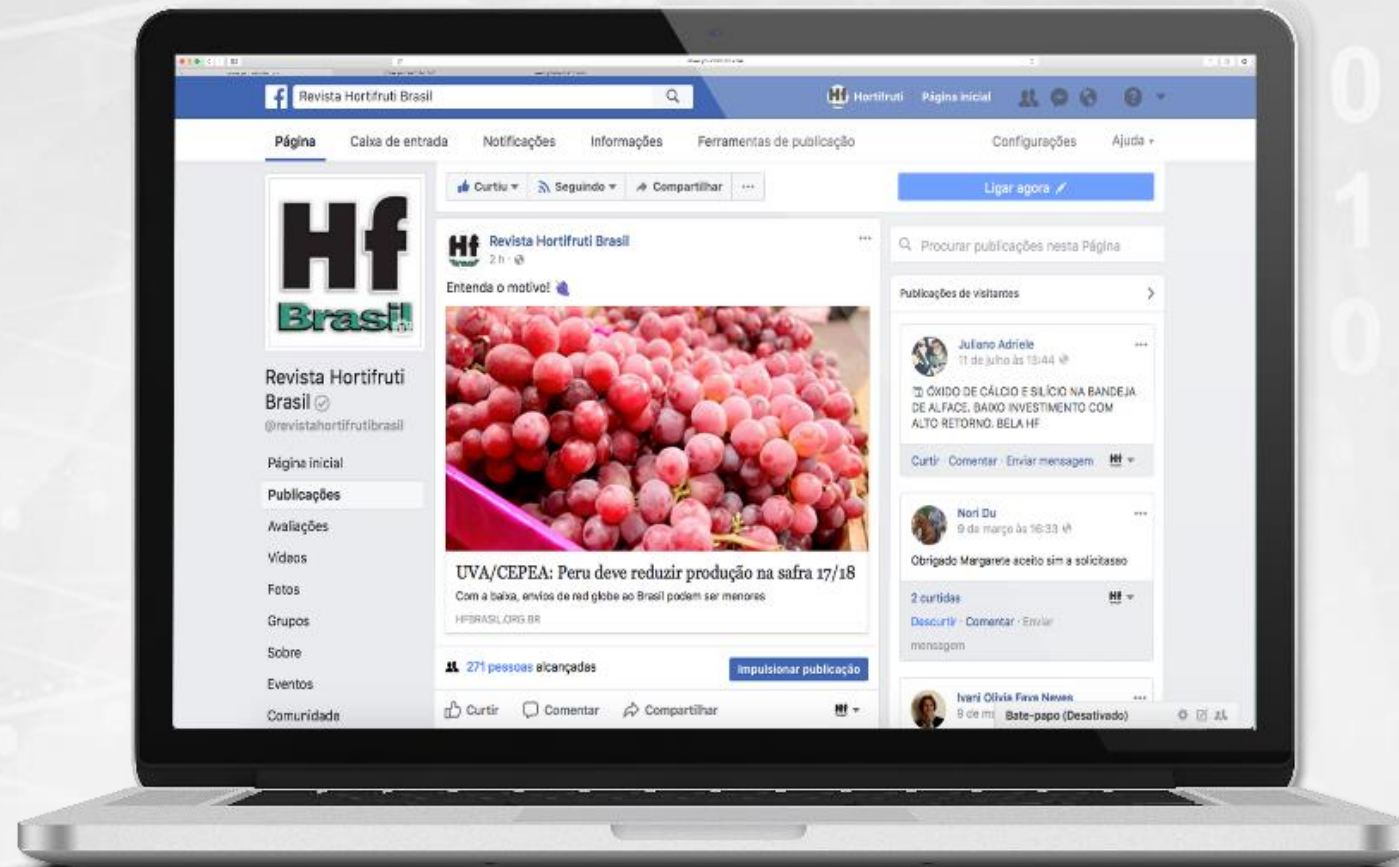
Revista Hortifruti Brasil

Hf Hortifruti Página inicial

Página Caixa de entrada Notificações Informações Ferramentas de publicação Configurações Ajuda

Curtiu Seguindo Compartilhar ···

Ligar agora

Hf Brasil

Revista Hortifruti Brasil
@revistahortifrutibrasil

Página inicial
Publicações
Avaliações
Vídeos
Fotos
Grupos
Sobre
Eventos
Comunidade

Revista Hortifruti Brasil
2 h

Entenda o motivo!

UVA/CEPEA: Peru deve reduzir produção na safra 17/18
Com a baixa, envios de red globe ao Brasil podem ser menores
HFBRASIL.ORG.BR

271 pessoas alcançadas
Impulsionar publicação

Curtir Comentar Compartilhar

Procurar publicações nesta Página

Publicações de visitantes

Juliano Adriele
11 de julho às 15:44
ÓXIDO DE CÁLCIO E SILÍCIO NA BANDEJA DE ALFACE. BAIXO INVESTIMENTO COM ALTO RETORNO. BELA HF
Curtir · Comentar · Enviar mensagem

Nori Du
9 de março às 16:33
Obrigado Margarete aceito sim a solicitaçao
2 curtidas
Descurtir · Comentar · Enviar mensagem

Ivani Olivia Fava Neves
9 de m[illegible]
Bate-papo (Desativado)